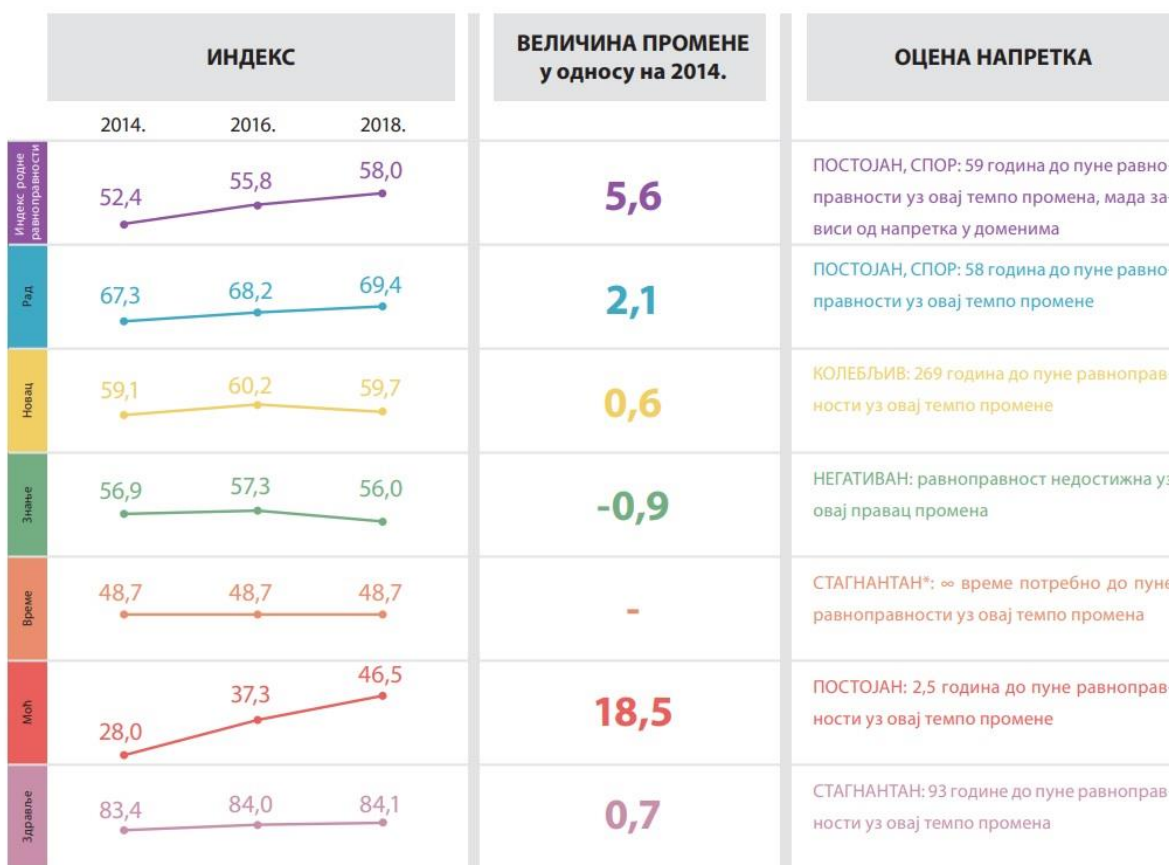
| | ИНДЕКС | ВЕЛИЧИНА ПРОМЕНЕ у односу на 2014. | ОЦЕНА НАПРЕТКА |
|---|---|---|---|
| | 2014. 2016. 2018. | | |
| Индекс родне равноправности | 52,4 55,8 58,0 | 5,6 | ПОСТОЈАН, СПОР: 59 година до пуне равно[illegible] правности уз овај темпо промена, мада за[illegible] виси од напретка у доменима |
| Рад | 67,3 68,2 69,4 | 2,1 | ПОСТОЈАН, СПОР: 58 година до пуне равно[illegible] правности уз овај темпо промене |
| Новац | 59,1 60,2 59,7 | 0,6 | КОЛЕБЉИВ: 269 година до пуне равноправ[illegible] ности уз овај темпо промене |
| Знање | 56,9 57,3 56,0 | -0,9 | НЕГАТИВАН: равноправност недостижна у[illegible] овај правац промена |
| Време | 48,7 48,7 48,7 | - | СТАГНАНТАН*: ∞ време потребно до пуне равноправности уз овај темпо промена |
| Моћ | 28,0 37,3 46,5 | 18,5 | ПОСТОЈАН: 2,5 година до пуне равноправ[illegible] ности уз овај темпо промене |
| Здравље | 83,4 84,0 84,1 | 0,7 | СТАГНАНТАН: 93 године до пуне равноправ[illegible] ности уз овај темпо промена |